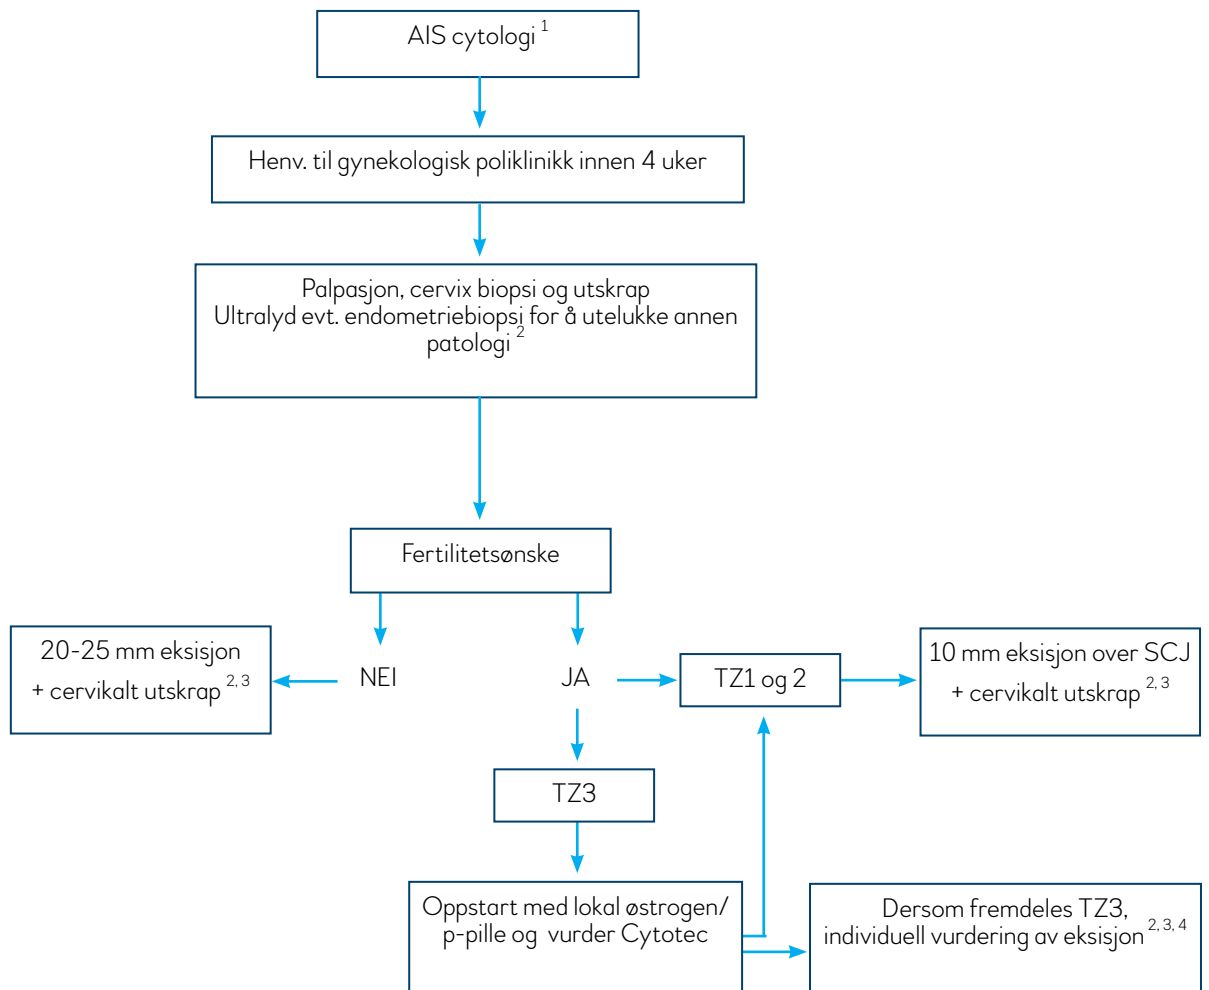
AIS cytologi $^{1}$

Henv. til gynekologisk poliklinikk innen 4 uker

Palpasjon, cervix biopsi og utskrap
Ultralyd evt. endometriebiopsi for å utelukke annen patologi $^{2}$

Fertilitetsønske

20-25 mm eksisjon
+ cervikalt utskrap $^{2, 3}$

NEI

JA

TZ1 og 2

10 mm eksisjon over SCJ
+ cervikalt utskrap $^{2, 3}$

TZ3

Oppstart med lokal østrogen/ p-pille og vurder Cytotec

Dersom fremdeles TZ3, individuell vurdering av eksisjon $^{2, 3, 4}$